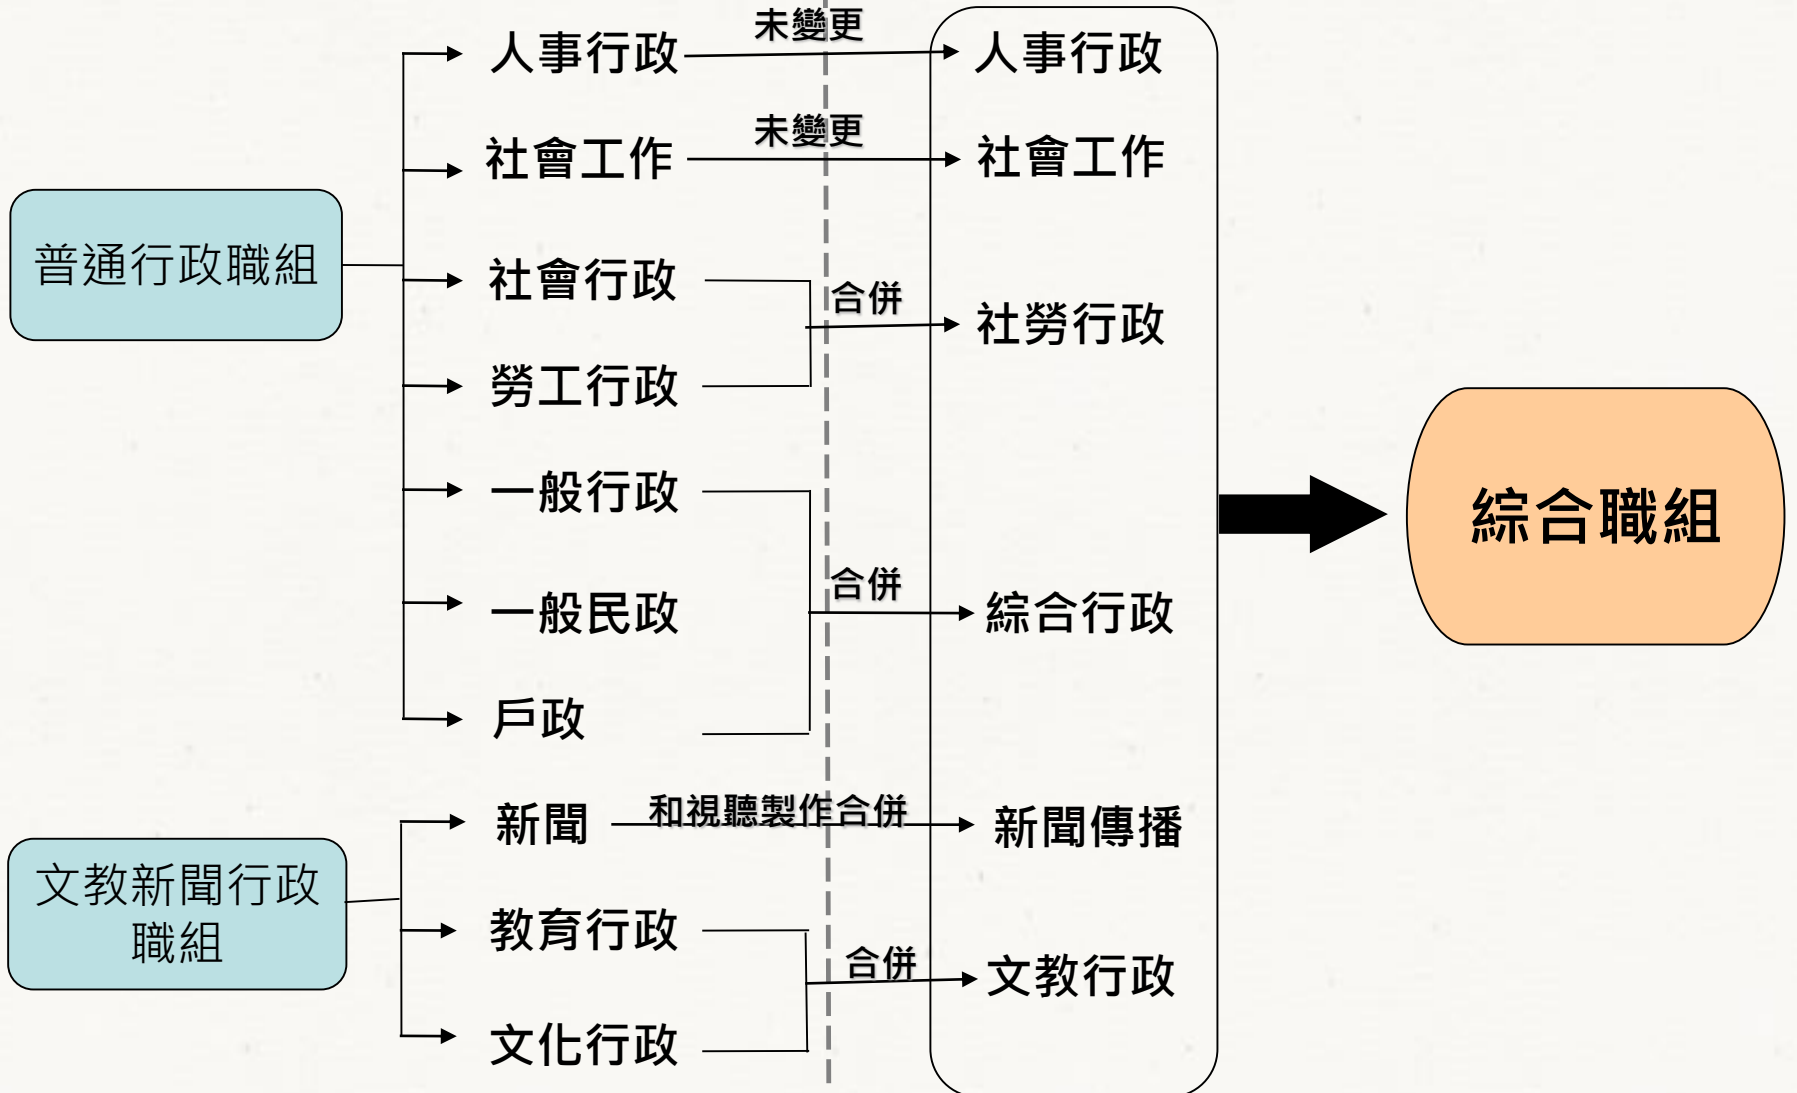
普通行政職組

人事行政
未變更
人事行政

社會工作
未變更
社會工作

社會行政
勞工行政
合併
社勞行政

一般行政
一般民政
戶政
合併
綜合行政

文教新聞行政職組

新聞
和視聽製作合併
新聞傳播

教育行政
文化行政
合併
文教行政

綜合職組